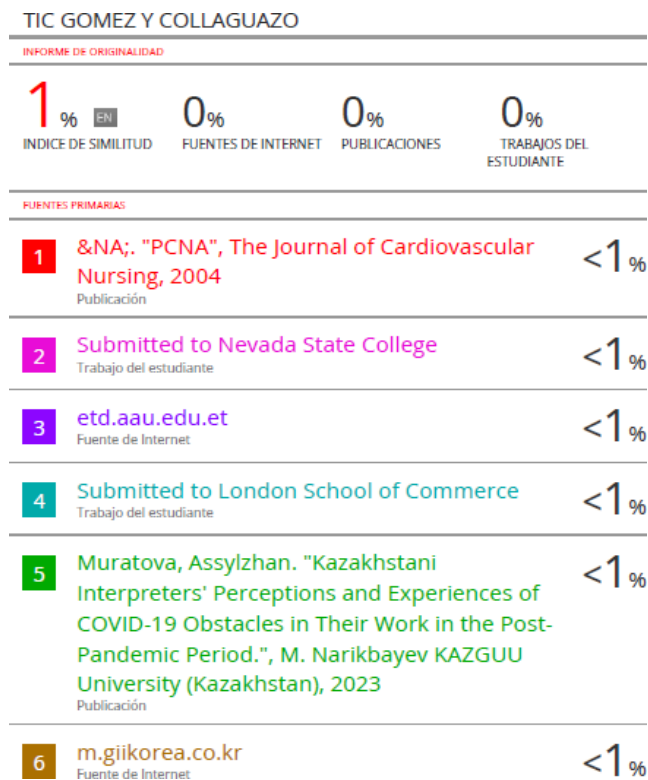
TIC GOMEZ Y COLLAGUAZO

INFORME DE ORIGINALIDAD

| 1% EN | 0% | 0% | 0% |
|---|---|---|---|
| INDICE DE SIMILITUD | FUENTES DE INTERNET | PUBLICACIONES | TRABAJOS DEL ESTUDIANTE |

FUENTES PRIMARIAS

| | | |
|---|---|---|
| 1 | &NA;. "PCNA", The Journal of Cardiovascular Nursing, 2004<br>Publicación | <1% |
| 2 | Submitted to Nevada State College<br>Trabajo del estudiante | <1% |
| 3 | etd.aau.edu.et<br>Fuente de Internet | <1% |
| 4 | Submitted to London School of Commerce<br>Trabajo del estudiante | <1% |
| 5 | Muratova, Assylzhan. "Kazakhstani Interpreters' Perceptions and Experiences of COVID-19 Obstacles in Their Work in the Post-Pandemic Period.", M. Narikbayev KAZGUU University (Kazakhstan), 2023<br>Publicación | <1% |
| 6 | m.giikorea.co.kr<br>Fuente de Internet | <1% |